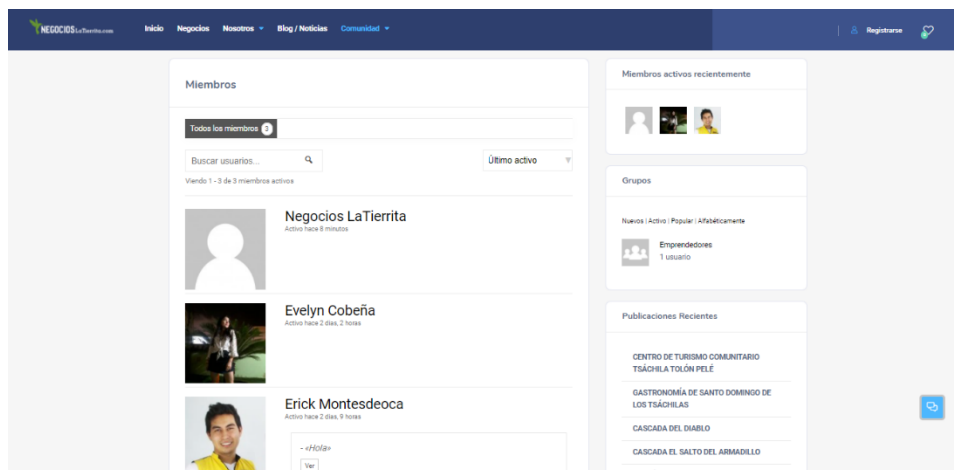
NEGOCIOS LaTierrita.com

Inicio Negocios Nosotros Blog / Noticias Comunidad

Registrarse

Miembros

Todos los miembros 3

Buscar usuarios...

Último activo

Viendo 1 - 3 de 3 miembros activos

Negocios LaTierrita
Activo hace 8 minutos

Evelyn Cobeña
Activo hace 2 días, 2 horas

Erick Montesdeoca
Activo hace 2 días, 9 horas

- «Hola»
Ver

Miembros activos recientemente

Grupos

Nuevos | Activo | Popular | Alfabéticamente

Emprendedores
1 usuario

Publicaciones Recientes

CENTRO DE TURISMO COMUNITARIO TSÁCHILA TOLÓN PELÉ

GASTRONOMÍA DE SANTO DOMINGO DE LOS TSÁCHILAS

CASCADA DEL DIABLO

CASCADA EL SALTO DEL ARMADILLO